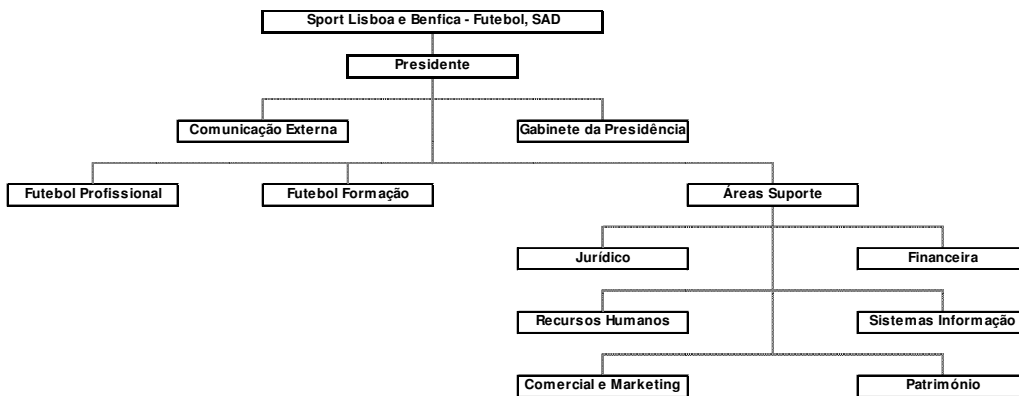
Sport Lisboa e Benfica - Futebol, SAD

Presidente

Comunicação Externa

Gabinete da Presidência

Futebol Profissional

Futebol Formação

Áreas Suporte

Jurídico

Financeira

Recursos Humanos

Sistemas Informação

Comercial e Marketing

Património